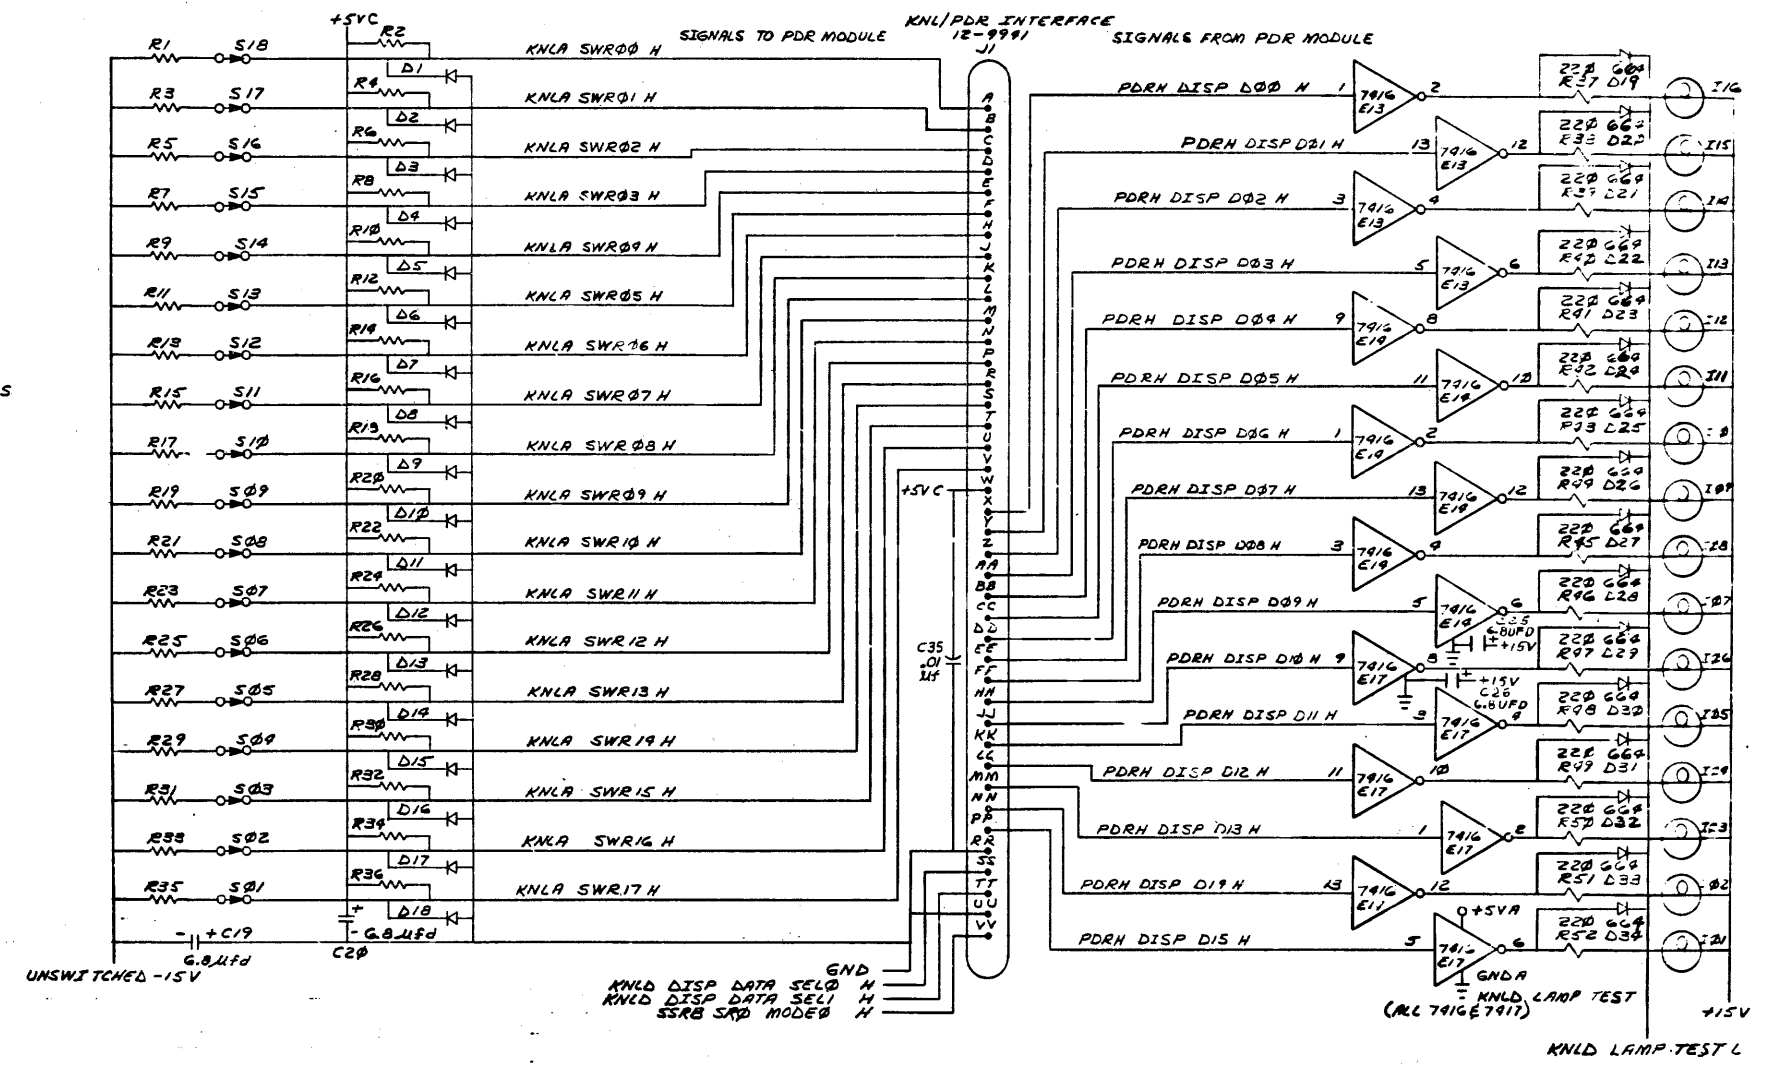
+5VC
KNL/PDR INTERFACE
12-9941
J1
SIGNALS TO PDR MODULE
SIGNALS FROM PDR MODULE

R1 S18
R2
D1
KNLA SWR00 H
R3 S17
R4
D2
KNLA SWR01 H
R5 S16
R6
D3
KNLA SWR02 H
R7 S15
R8
D4
KNLA SWR03 H
R9 S14
R10
D5
KNLA SWR04 H
R11 S13
R12
D6
KNLA SWR05 H
R13 S12
R14
D7
KNLA SWR06 H
R15 S11
R16
D8
KNLA SWR07 H
R17 S10
R19
D9
KNLA SWR08 H
R19 S09
R20
D10
KNLA SWR09 H
R21 S08
R22
D11
KNLA SWR10 H
R23 S07
R24
D12
KNLA SWR11 H
R25 S06
R26
D13
KNLA SWR12 H
R27 S05
R28
D14
KNLA SWR13 H
R29 S04
R30
D15
KNLA SWR14 H
R31 S03
R32
D16
KNLA SWR15 H
R33 S02
R34
D17
KNLA SWR16 H
R35 S01
R36
D18
KNLA SWR17 H
+ C19
6.8 μfd
UNSWITCHED -15V
+
- 6.8 μfd
C20
C35
.01
μf
+5VC
A B C D E F H J K L M N P R S T U V W X Y Z AA BB CC DD EE FF HH JJ KK LL MM NN PP RR SS TT UU VV
GND
KNLD DISP DATA SEL0 H
KNLD DISP DATA SEL1 H
SSRB SR0 MODE0 H

PDRH DISP D00 H 1 7416 E13 2
PDRH DISP D01 H 13 7416 E13 12
PDRH DISP D02 H 3 7416 E13 4
PDRH DISP D03 H 5 7416 E13 6
PDRH DISP D04 H 9 7416 E14 8
PDRH DISP D05 H 11 7416 E14 10
PDRH DISP D06 H 1 7416 E14 2
PDRH DISP D07 H 13 7416 E14 12
PDRH DISP D08 H 3 7416 E14 4
PDRH DISP D09 H 5 7416 E14 6
C25 6.8UFD +15V
PDRH DISP D10 H 9 7416 E17 8
+15V C26 6.8UFD
PDRH DISP D11 H 3 7416 E17 4
PDRH DISP D12 H 11 7416 E17 10
PDRH DISP D13 H 1 7416 E17 2
PDRH DISP D14 H 13 7416 E11 12
PDRH DISP D15 H 5 7416 E17 6
+5VA
GNDA
KNLD LAMP TEST
(ALL 7416 & 7417)

220 664 R37 D19 I16
220 664 R38 D20 I15
220 664 R39 D21 I14
220 664 R40 D22 I13
220 664 R41 D23 I12
220 664 R42 D24 I11
220 664 R43 D25 I10
220 664 R44 D26 I07
220 664 R45 D27 I8
220 664 R46 D28 I07
220 664 R47 D29 I26
220 664 R48 D30 I25
220 664 R49 D31 I24
220 664 R50 D32 I23
220 664 R51 D33 I02
220 664 R52 D34 I21
+15V
KNLD LAMP TEST L
S